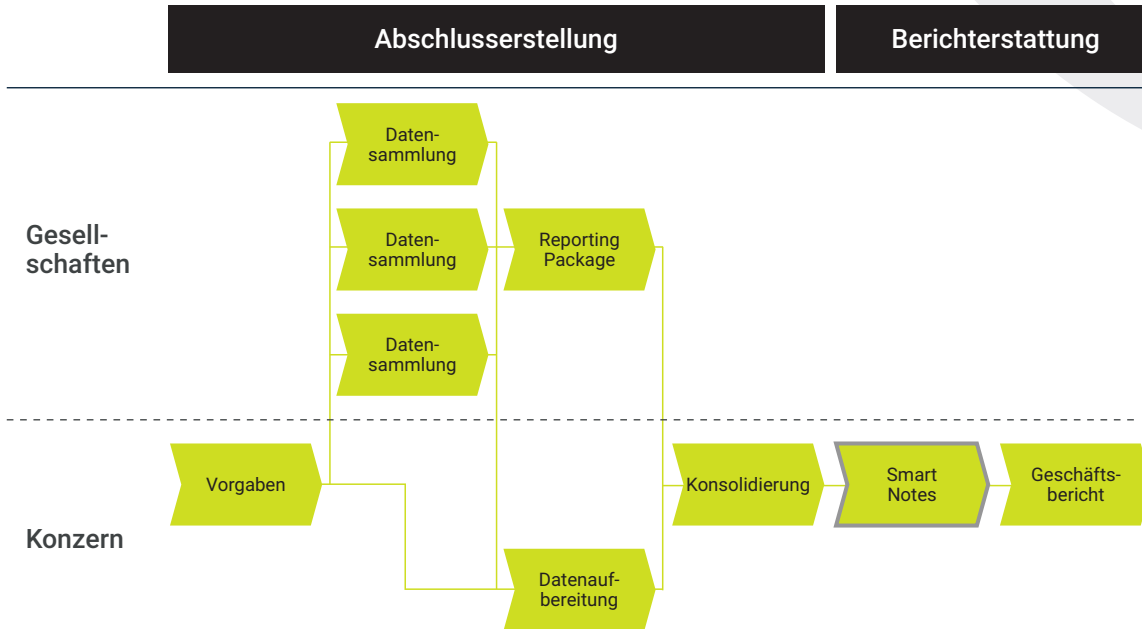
Abschlusserstellung

Berichterstattung

Gesellschaften

Datensammlung

Datensammlung

Datensammlung

Reporting Package

Konzern

Vorgaben

Datenaufbereitung

Konsolidierung

Smart Notes

Geschäftsbericht